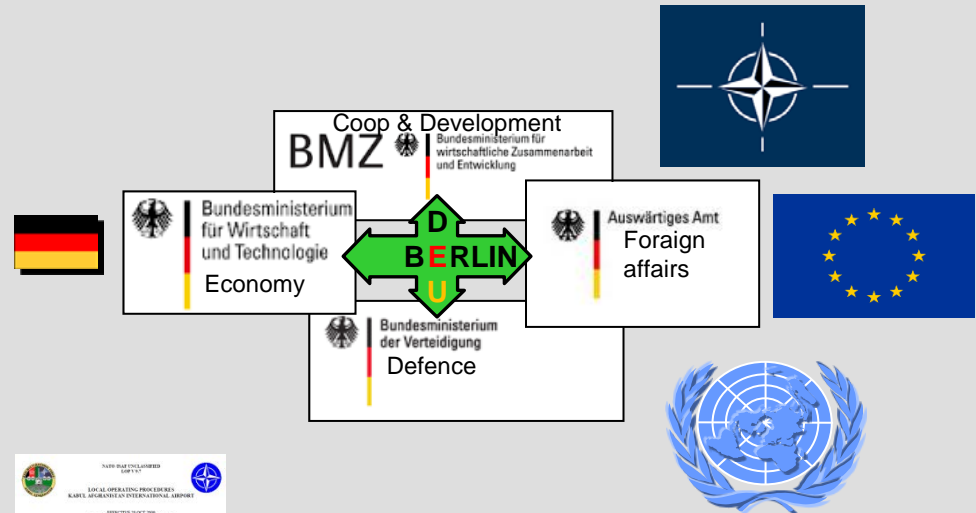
Coop & Development

BMZ Bundesministerium für wirtschaftliche Zusammenarbeit und Entwicklung

Bundesministerium für Wirtschaft und Technologie

Economy

D

BERLIN

U

Auswärtiges Amt

Foraign affairs

Bundesministerium der Verteidigung

Defence

NATO ISAF UNCLASSIFIED

LOCAL OPERATING PROCEDURES
KABUL AFGHANISTAN INTERNATIONAL AIRPORT

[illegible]